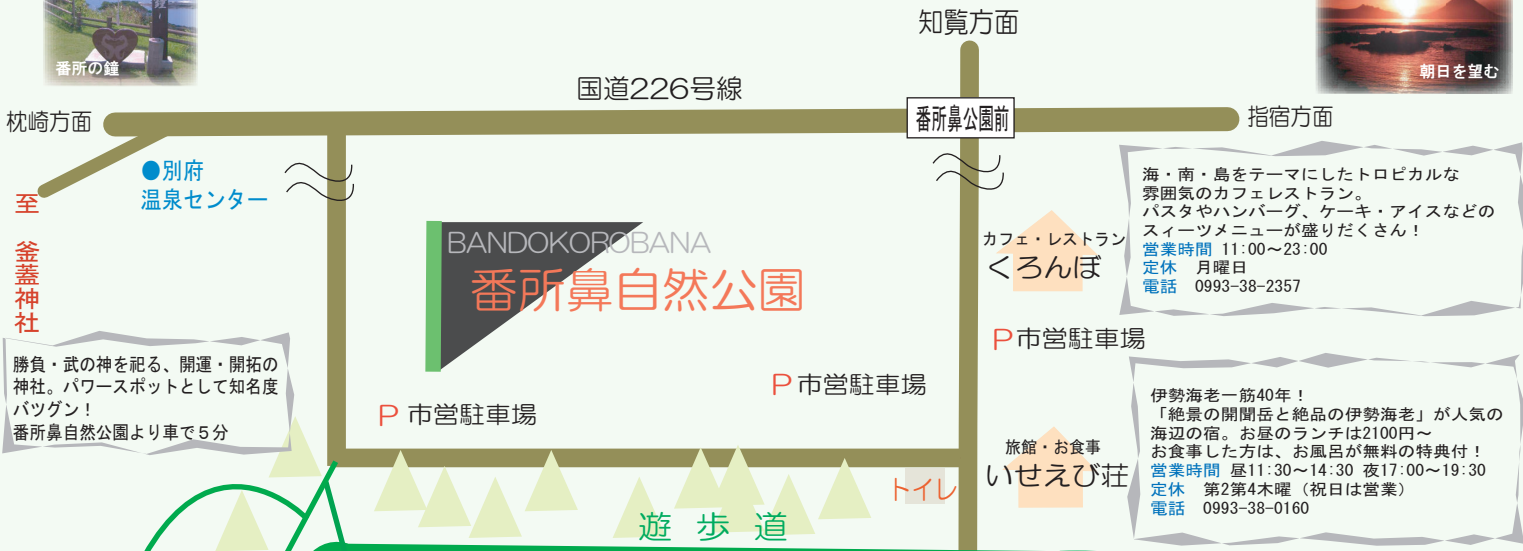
番所の鐘

朝日を望む

知覧方面

国道226号線

枕崎方面

番所鼻公園前

指宿方面

●別府
温泉センター

至
釜蓋神社

BANDOKOROBANA
番所鼻自然公園

海・南・島をテーマにしたトロピカルな雰囲気のカフェレストラン。
パスタやハンバーグ、ケーキ・アイスなどのスィーツメニューが盛りだくさん！
営業時間 11:00～23:00
定休 月曜日
電話 0993-38-2357

カフェ・レストラン
くろんぼ

P 市営駐車場

勝負・武の神を祀る、開運・開拓の神社。パワースポットとして知名度バツグン！
番所鼻自然公園より車で5分

P 市営駐車場

P 市営駐車場

伊勢海老一筋40年！
「絶景の開聞岳と絶品の伊勢海老」が人気の海辺の宿。お昼のランチは2100円～
お食事した方は、お風呂が無料の特典付！
営業時間 昼11:30～14:30 夜17:00～19:30
定休 第2第4木曜（祝日は営業）
電話 0993-38-0160

旅館・お食事
いせえび荘

トイレ

遊歩道